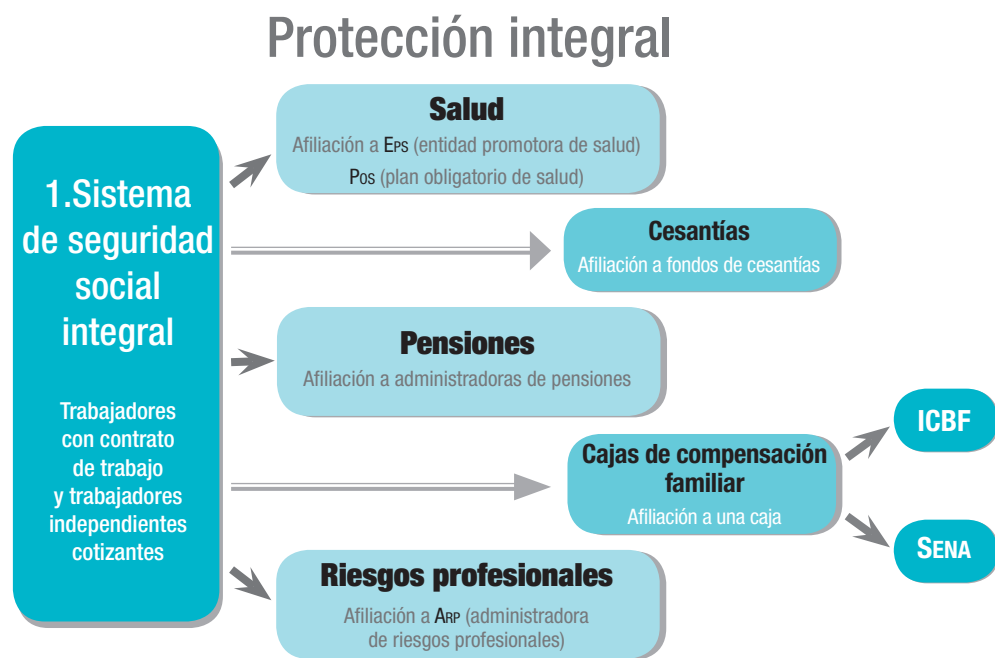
Protección integral

1.Sistema de seguridad social integral

Trabajadores con contrato de trabajo y trabajadores independientes cotizantes

Salud
Afiliación a EPS (entidad promotora de salud)
POS (plan obligatorio de salud)

Cesantías
Afiliación a fondos de cesantías

Pensiones
Afiliación a administradoras de pensiones

Cajas de compensación familiar
Afiliación a una caja

ICBF

SENA

Riesgos profesionales
Afiliación a ARP (administradora de riesgos profesionales)